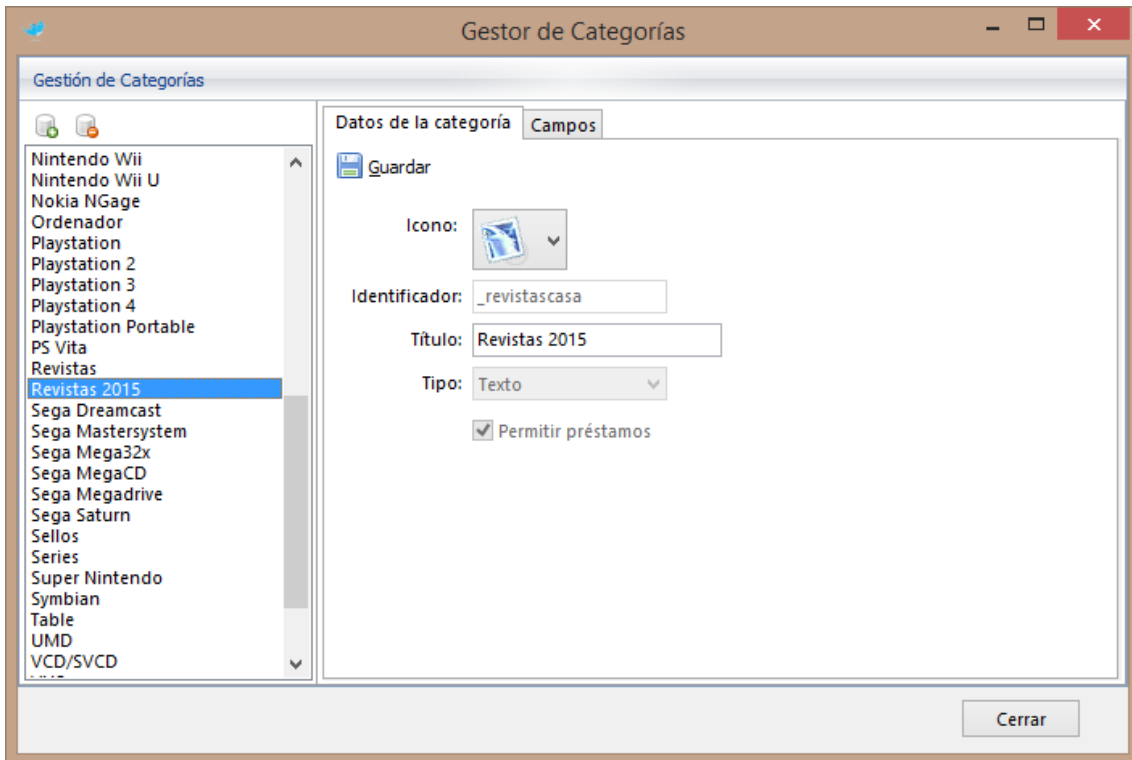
Gestor de Categorías

Gestión de Categorías

Nintendo Wii
Nintendo Wii U
Nokia NGage
Ordenador
Playstation
Playstation 2
Playstation 3
Playstation 4
Playstation Portable
PS Vita
Revistas
Revistas 2015
Sega Dreamcast
Sega Mastersystem
Sega Mega32x
Sega MegaCD
Sega Megadrive
Sega Saturn
Sellos
Series
Super Nintendo
Symbian
Table
UMD
VCD/SVCD
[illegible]

Datos de la categoría | Campos

Guardar

Icono:

Identificador: _revistascasa

Título: Revistas 2015

Tipo: Texto

Permitir préstamos

Cerrar